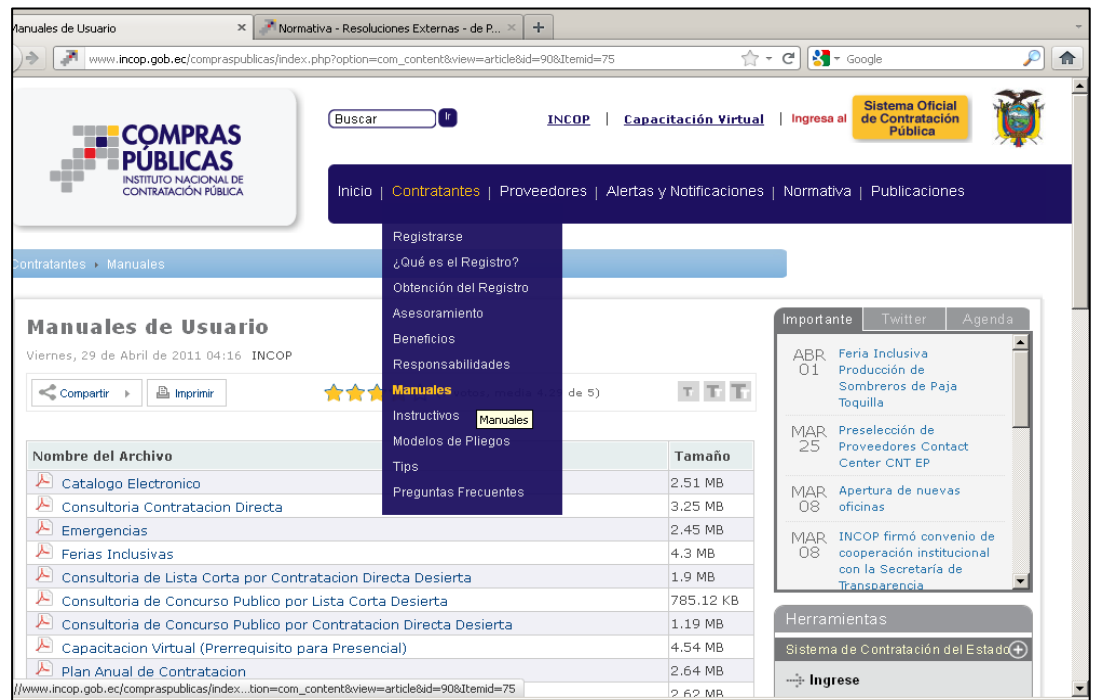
Manuales de Usuario ×
Normativa - Resoluciones Externas - de P... ×
+
www.incop.gob.ec/compraspublicas/index.php?option=com_content&view=article&id=90&Itemid=75
Google

COMPRAS PÚBLICAS
INSTITUTO NACIONAL DE CONTRATACIÓN PÚBLICA

Buscar
Ir
INCOP | Capacitación Virtual | Ingresa al Sistema Oficial de Contratación Pública

Inicio | Contratantes | Proveedores | Alertas y Notificaciones | Normativa | Publicaciones

Registrarse
¿Qué es el Registro?
Obtención del Registro
Asesoramiento
Beneficios
Responsabilidades
Manuales
Instructivos
Manuales
Modelos de Pliegos
Tips
Preguntas Frecuentes

Contratantes ▸ Manuales

Manuales de Usuario
Viernes, 29 de Abril de 2011 04:16 INCOP

Compartir
Imprimir
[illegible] de 5)

| Nombre del Archivo | Tamaño |
|---|---|
| Catalogo Electronico | 2.51 MB |
| Consultoria Contratacion Directa | 3.25 MB |
| Emergencias | 2.45 MB |
| Ferias Inclusivas | 4.3 MB |
| Consultoria de Lista Corta por Contratacion Directa Desierta | 1.9 MB |
| Consultoria de Concurso Publico por Lista Corta Desierta | 785.12 KB |
| Consultoria de Concurso Publico por Contratacion Directa Desierta | 1.19 MB |
| Capacitacion Virtual (Prerrequisito para Presencial) | 4.54 MB |
| Plan Anual de Contratacion | 2.64 MB |
| | 2.62 MB |

Importante
Twitter
Agenda

ABR 01 Feria Inclusiva Producción de Sombreros de Paja Toquilla
MAR 25 Preselección de Proveedores Contact Center CNT EP
MAR 08 Apertura de nuevas oficinas
MAR 08 INCOP firmó convenio de cooperación institucional con la Secretaría de Transparencia

Herramientas
Sistema de Contratación del Estado
Ingrese

//www.incop.gob.ec/compraspublicas/index...tion=com_content&view=article&id=90&Itemid=75